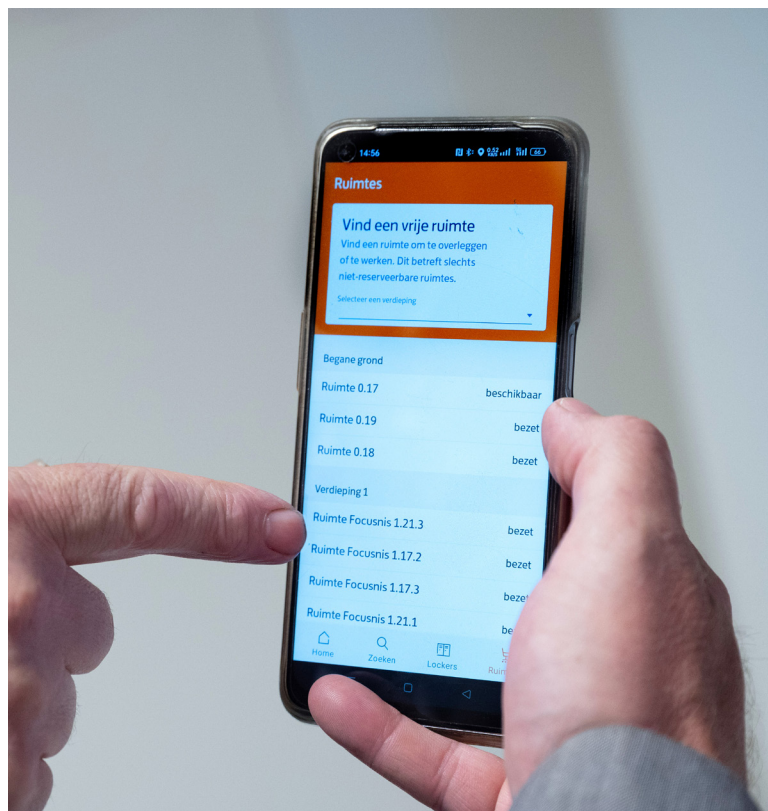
14:56

Ruimtes

Vind een vrije ruimte

Vind een ruimte om te overleggen of te werken. Dit betreft slechts niet-reserveerbare ruimtes.

Selecteer een verdieping

Begane grond

Ruimte 0.17 beschikbaar

Ruimte 0.19 bezet

Ruimte 0.18 bezet

Verdieping 1

Ruimte Focusnis 1.21.3 bezet

Ruimte Focusnis 1.17.2 bezet

Ruimte Focusnis 1.17.3 bezet

Ruimte Focusnis 1.21.1 be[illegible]

Home Zoeken Lockers Ruim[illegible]